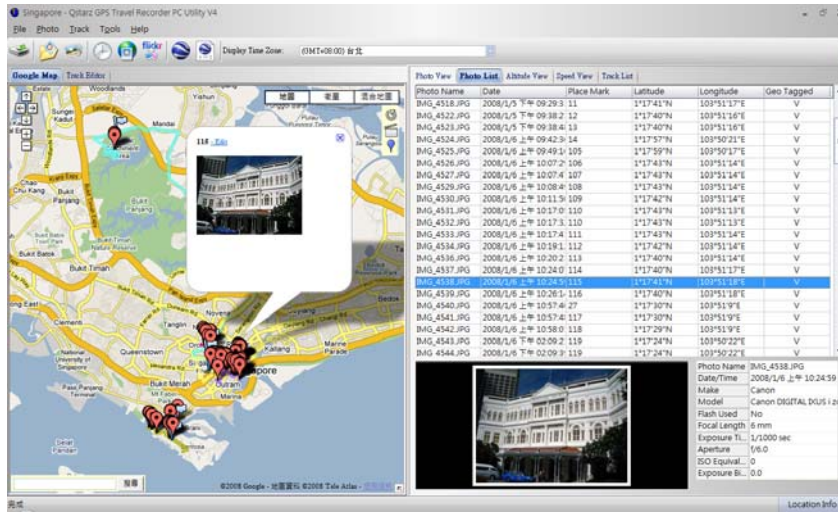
Singapore - Qstarz GPS Travel Recorder PC Utility V4

File Photo Track Tools Help

Display Time Zone: (GMT+08:00) 台北

Google Map Track Editor

地圖 衛星 混合地圖

115 Edit

Yishun

Woodlands

Mandai

Sungei Kadut

Bukit Panjang

Choa Chu Kang

Bukit Batok

Bukit Timah

Clementi

Queenstown

Tanglin

Bukit Merah

Outram

Kallang

Marine Parade

Marina

Singapore

National University of Singapore

Sentosa

搜尋

©2008 Google - 地圖資料 ©2008 Tele Atlas

Photo View Photo List Altitude View Speed View Track List

| Photo Name | Date | Place Mark | Latitude | Longitude | Geo Tagged |
|---|---|---|---|---|---|
| IMG_4518.JPG | 2008/1/5 下午 09:29:3 | 11 | 1°17'41"N | 103°51'17"E | V |
| IMG_4522.JPG | 2008/1/5 下午 09:38:2 | 12 | 1°17'40"N | 103°51'16"E | V |
| IMG_4523.JPG | 2008/1/5 下午 09:38:4 | 13 | 1°17'40"N | 103°51'16"E | V |
| IMG_4524.JPG | 2008/1/5 下午 09:42:3 | 14 | 1°17'57"N | 103°50'21"E | V |
| IMG_4525.JPG | 2008/1/5 下午 09:49:1 | 105 | 1°17'59"N | 103°50'17"E | V |
| IMG_4526.JPG | 2008/1/6 上午 10:07:2 | 106 | 1°17'43"N | 103°51'14"E | V |
| IMG_4527.JPG | 2008/1/6 上午 10:07:4 | 107 | 1°17'43"N | 103°51'14"E | V |
| IMG_4529.JPG | 2008/1/6 上午 10:08:4 | 108 | 1°17'43"N | 103°51'14"E | V |
| IMG_4530.JPG | 2008/1/6 上午 10:11:5 | 109 | 1°17'42"N | 103°51'14"E | V |
| IMG_4531.JPG | 2008/1/6 上午 10:17:0 | 110 | 1°17'43"N | 103°51'13"E | V |
| IMG_4532.JPG | 2008/1/6 上午 10:17:3 | 110 | 1°17'43"N | 103°51'13"E | V |
| IMG_4533.JPG | 2008/1/6 上午 10:17:4 | 111 | 1°17'43"N | 103°51'14"E | V |
| IMG_4534.JPG | 2008/1/6 上午 10:19:1 | 112 | 1°17'42"N | 103°51'14"E | V |
| IMG_4536.JPG | 2008/1/6 上午 10:20:2 | 113 | 1°17'40"N | 103°51'14"E | V |
| IMG_4537.JPG | 2008/1/6 上午 10:24:0 | 114 | 1°17'40"N | 103°51'17"E | V |
| IMG_4538.JPG | 2008/1/6 上午 10:24:5 | 115 | 1°17'41"N | 103°51'18"E | V |
| IMG_4539.JPG | 2008/1/6 上午 10:26:1 | 116 | 1°17'40"N | 103°51'18"E | V |
| IMG_4540.JPG | 2008/1/6 上午 10:57:4 | 27 | 1°17'30"N | 103°51'9"E | V |
| IMG_4541.JPG | 2008/1/6 上午 10:57:4 | 117 | 1°17'30"N | 103°51'9"E | V |
| IMG_4542.JPG | 2008/1/6 上午 10:58:0 | 118 | 1°17'29"N | 103°51'9"E | V |
| IMG_4543.JPG | 2008/1/6 下午 02:09:2 | 119 | 1°17'24"N | 103°50'22"E | V |
| IMG_4544.JPG | 2008/1/6 下午 02:09:3 | 119 | 1°17'24"N | 103°50'22"E | V |

| | |
|---|---|
| Photo Name | IMG_4538.JPG |
| Date/Time | 2008/1/6 上午 10:24:59 |
| Make | Canon |
| Model | Canon DIGITAL IXUS i z |
| Flash Used | No |
| Focal Length | 6 mm |
| Exposure Ti... | 1/1000 sec |
| Aperture | f/6.0 |
| ISO Equival... | 0 |
| Exposure Bi... | 0.0 |

完成

Location Info